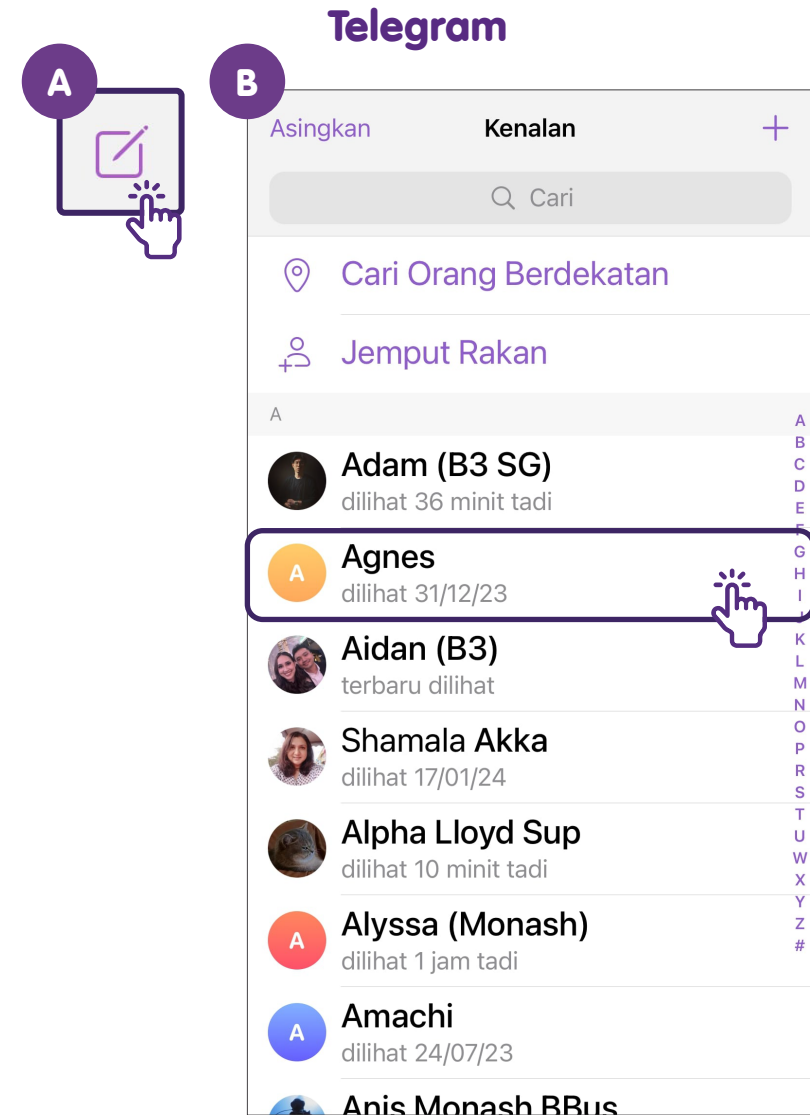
Telegram

A

B

Asingkan Kenalan +

Cari

Cari Orang Berdekatan

Jemput Rakan

A

Adam (B3 SG)
dilihat 36 minit tadi

A
Agnes
dilihat 31/12/23

Aidan (B3)
terbaru dilihat

Shamala Akka
dilihat 17/01/24

Alpha Lloyd Sup
dilihat 10 minit tadi

A
Alyssa (Monash)
dilihat 1 jam tadi

A
Amachi
dilihat 24/07/23

Anis Monash BBus

A B C D E F G H I K L M N O P R S T U W X Y Z #